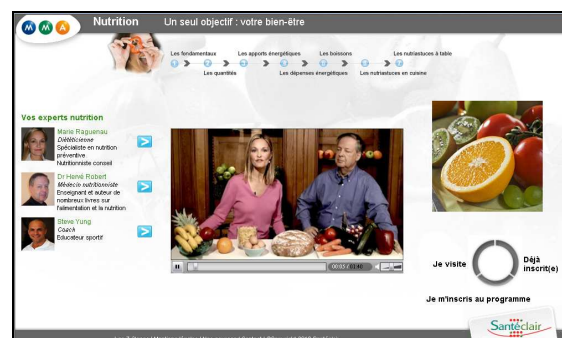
M M A

Nutrition

Un seul objectif : votre bien-être

Les fondamentaux

Les quantités

Les apports énergétiques

Les dépenses énergétiques

Les boissons

Les nutriastuces en cuisine

Les nutriastuces à table

Vos experts nutrition

Marie Raguenau
Diététicienne
Spécialiste en nutrition préventive
Nutritionniste conseil

Dr Hervé Robert
Médecin nutritionniste
Enseignant et auteur de nombreux livres sur l'alimentation et la nutrition

Steve Yung
Coach
Educateur sportif

00:05 / 01:40

Je visite

Déjà inscrit(e)

Je m'inscris au programme

Santéclair

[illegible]